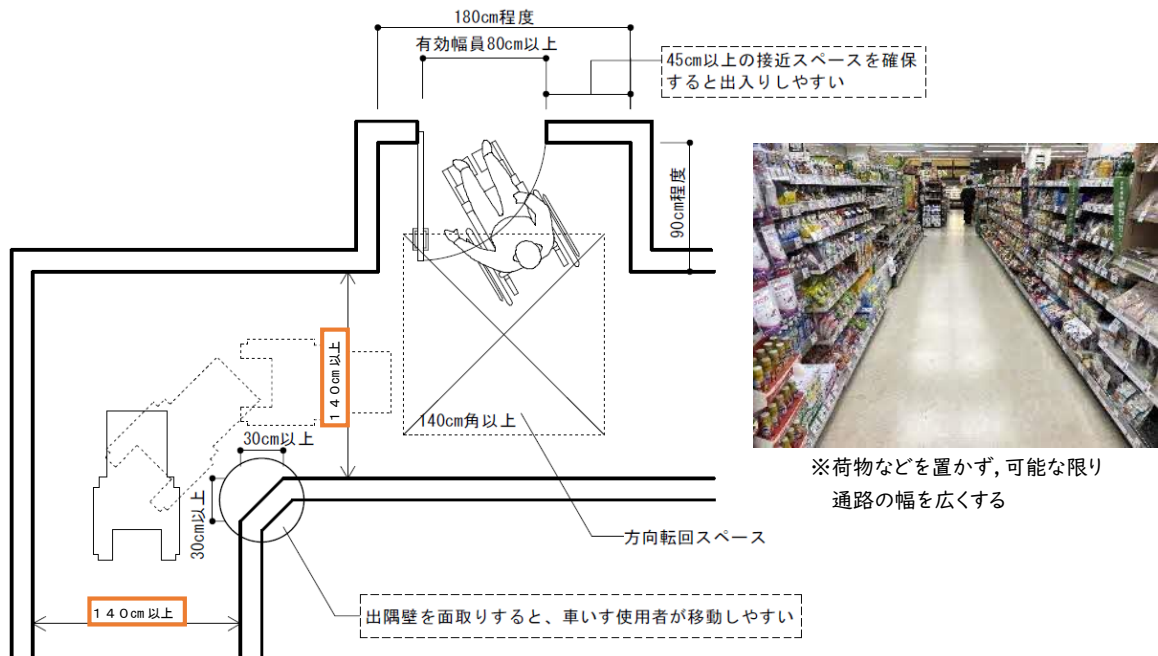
180cm程度

有効幅員80cm以上

45cm以上の接近スペースを確保すると出入りしやすい

90cm程度

140cm以上

140cm角以上

30cm以上

30cm以上

方向転回スペース

140cm以上

出隅壁を面取りすると、車いす使用者が移動しやすい

※荷物などを置かず,可能な限り通路の幅を広くする